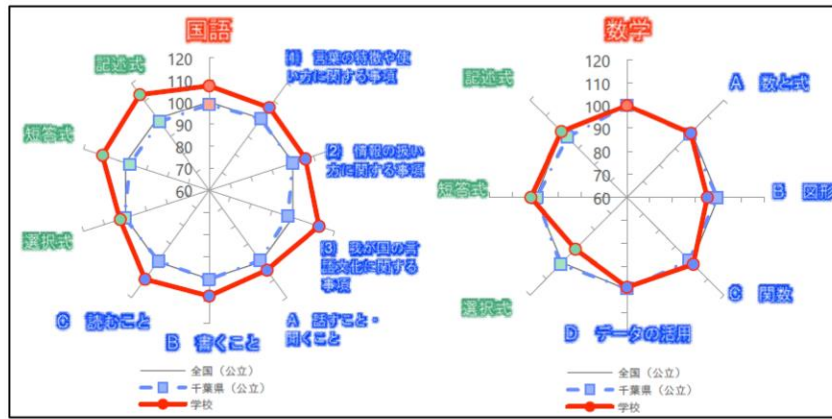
国語

記述式
120
110
100
90
80
70
60
(1) 言葉の特徴や使い方に関する事項
短答式
(2) 情報の扱い方に関する事項
選択式
(3) 我が国の言語文化に関する事項
C 読むこと
B 書くこと
A 話すこと・聞くこと

全国（公立）
千葉県（公立）
学校

数学

記述式
120
110
100
90
80
70
60
A 数と式
短答式
B 図形
選択式
C 関数
D データの活用

全国（公立）
千葉県（公立）
学校